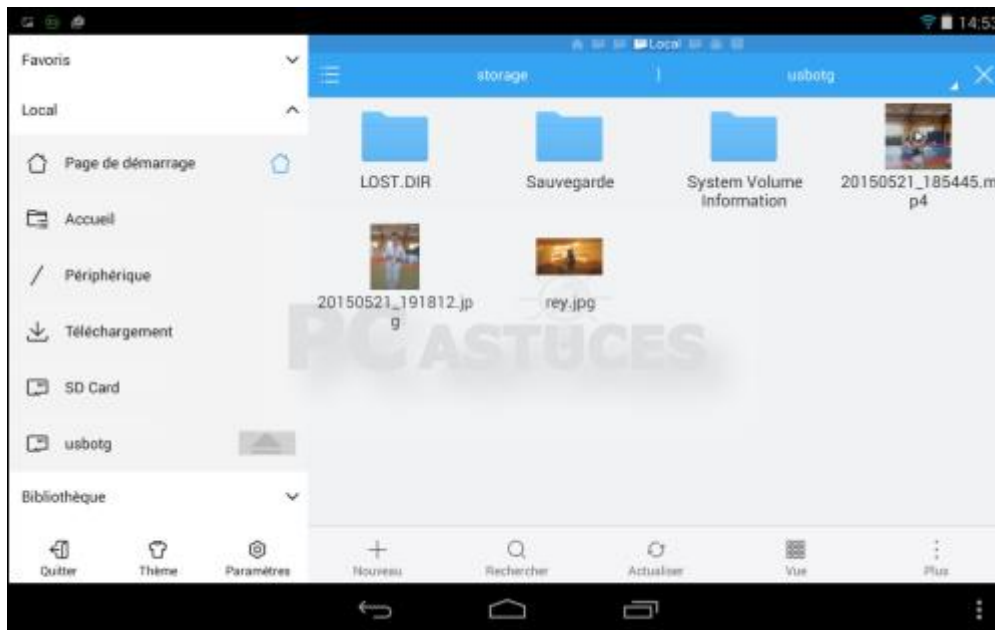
14:5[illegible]

Favoris

Local

Page de démarrage

Accueil

Périphérique

Téléchargement

SD Card

usbotg

Bibliothèque

Quitter
Thème
Paramètres

Local

storage
usbotg

LOST.DIR
Sauvegarde
System Volume Information
20150521_185445.mp4
20150521_191812.jpg
rey.jpg

PC ASTUCES

Nouveau
Rechercher
Actualiser
Vue
Plus